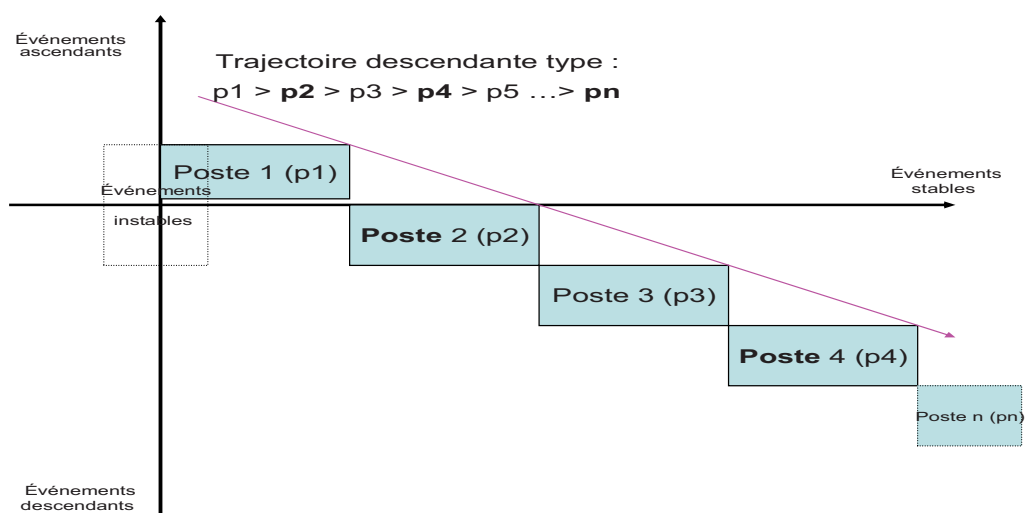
Événements ascendants

Trajectoire descendante type :
p1 > **p2** > p3 > **p4** > p5 …> **pn**

Poste 1 (p1)

Événements instables

Événements stables

**Poste** 2 (p2)

Poste 3 (p3)

**Poste** 4 (p4)

Poste n (pn)

Événements descendants